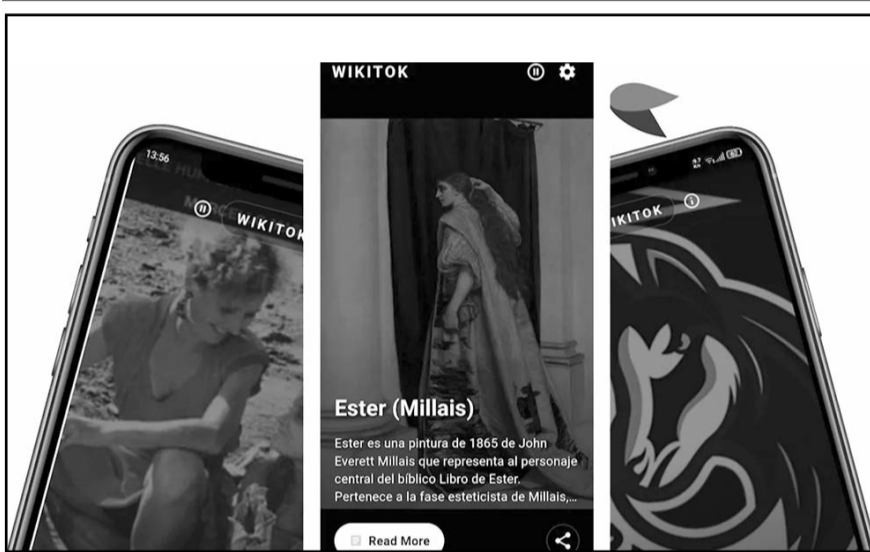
13:56

WIKITOK

WIKITOK

Ester (Millais)

Ester es una pintura de 1865 de John Everett Millais que representa al personaje central del bíblico Libro de Ester. Pertenece a la fase esteticista de Millais,...

Read More

WIKITOK